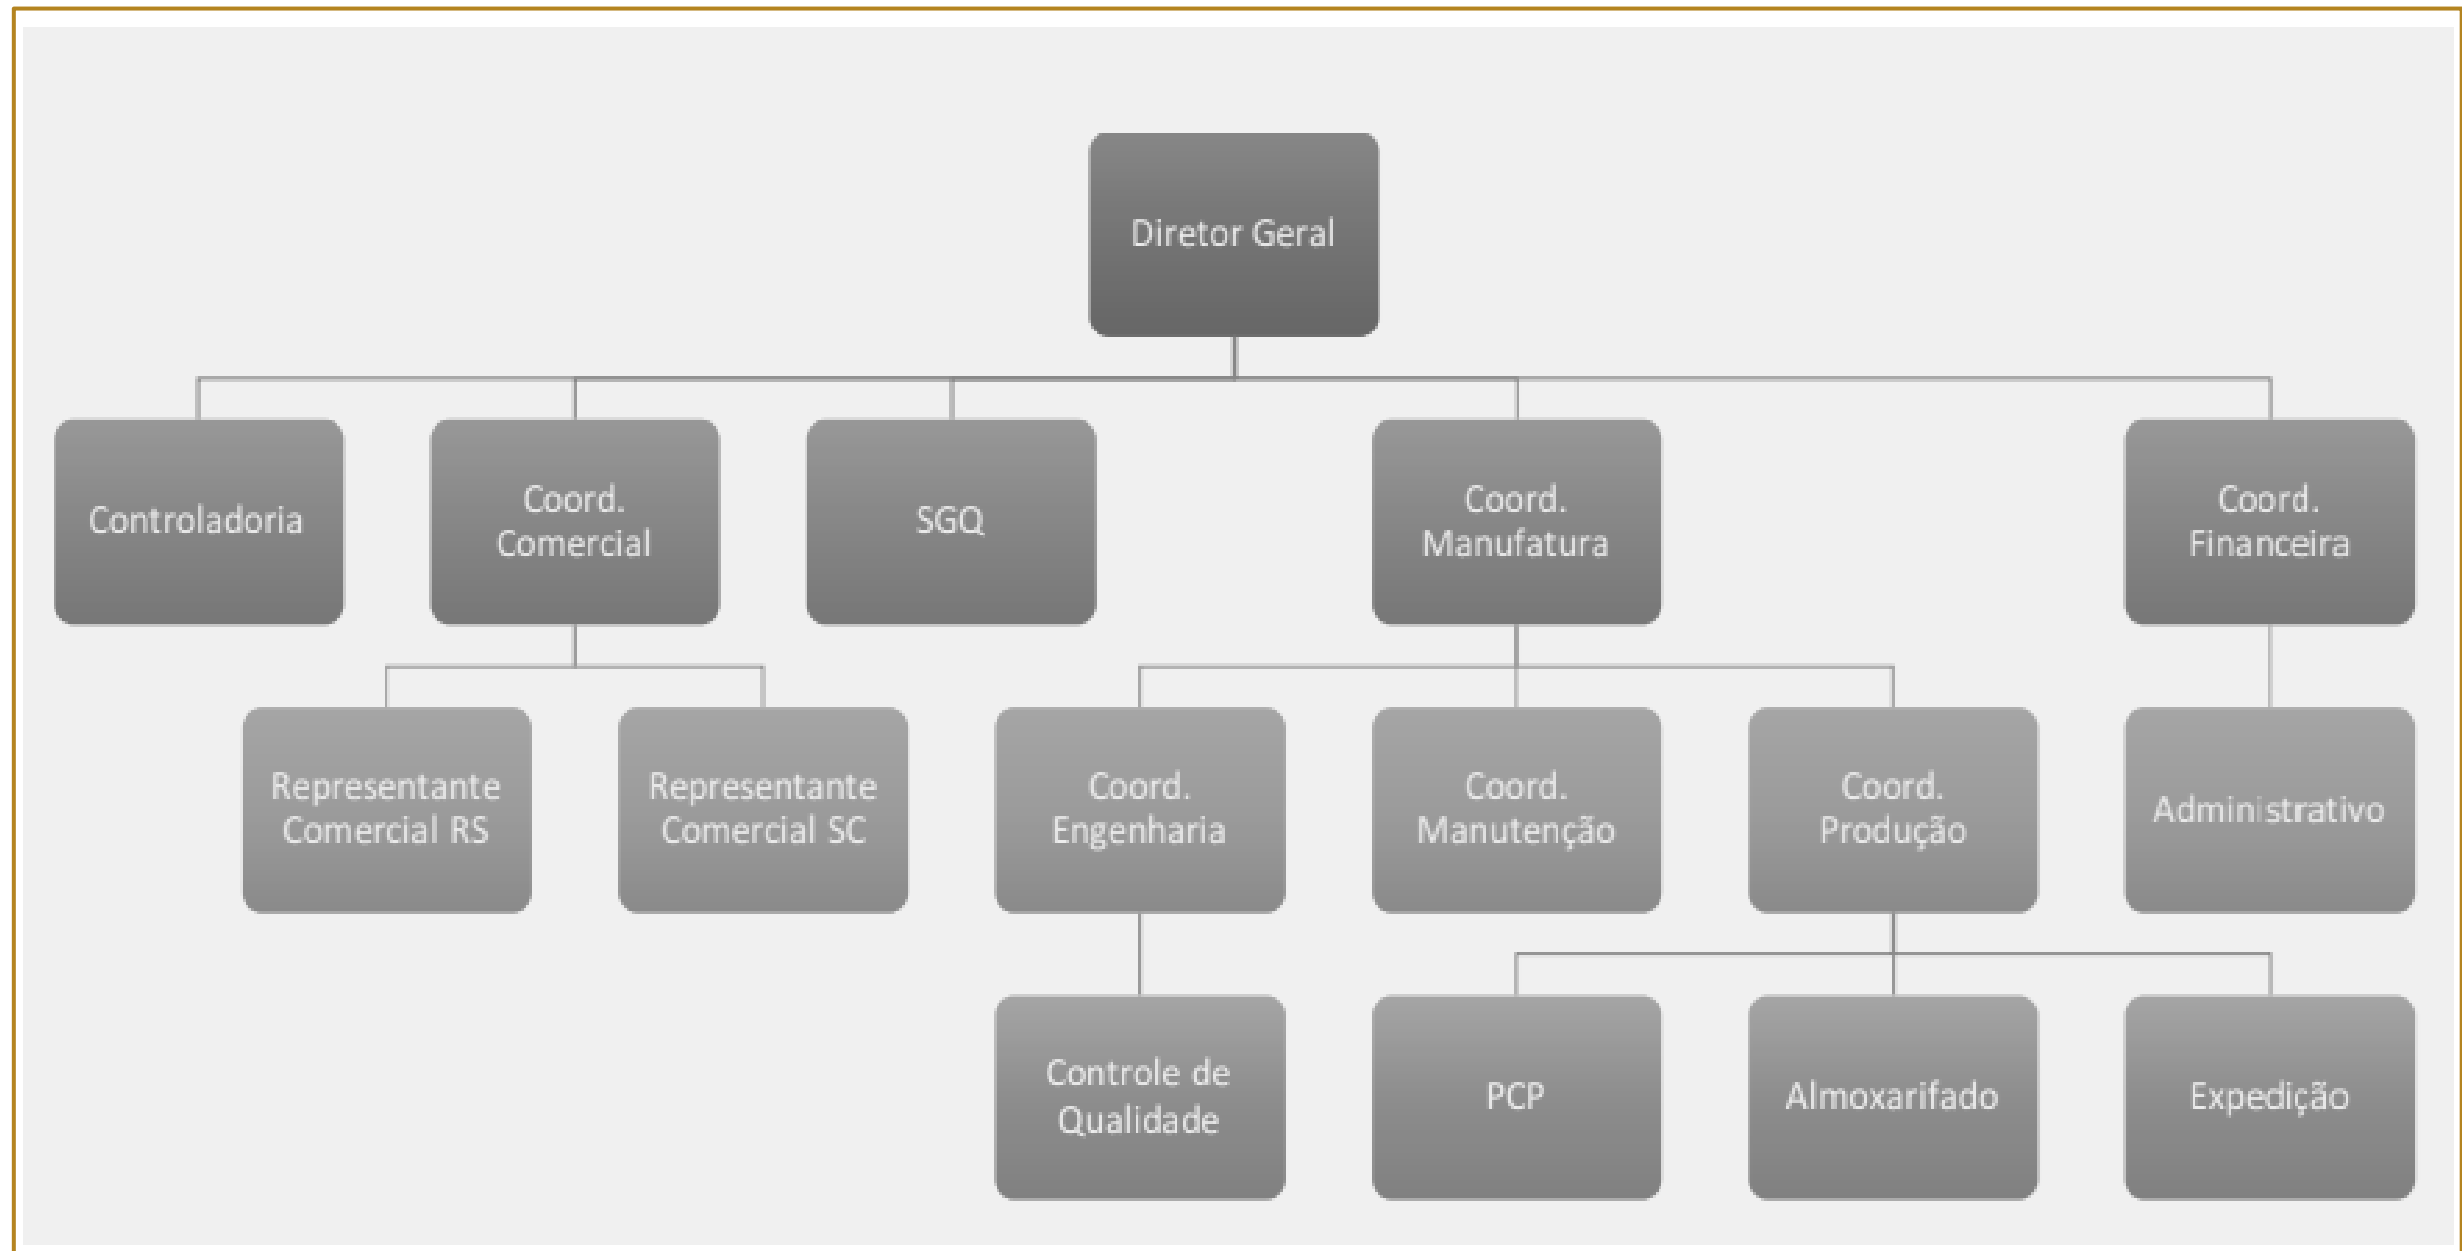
Diretor Geral

Controladoria

Coord. Comercial

SGQ

Coord. Manufatura

Coord. Financeira

Representante Comercial RS

Representante Comercial SC

Coord. Engenharia

Coord. Manutenção

Coord. Produção

Administrativo

Controle de Qualidade

PCP

Almoxarifado

Expedição